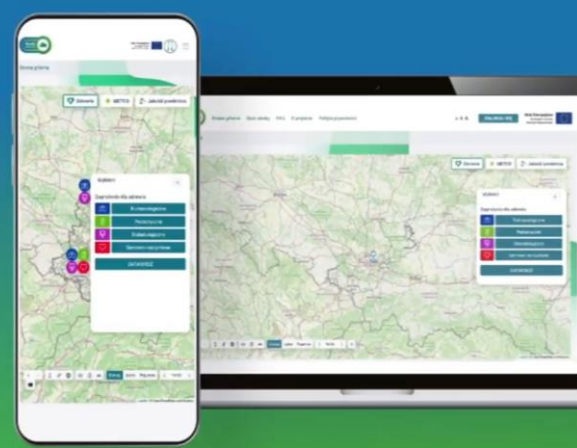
Strona główna

Zdrowie
METEO
Jakość powietrza

Udogodnienia dla zdrowia
Kardiologiczne
Pediatryczne
Diabetologiczne
Choroby naczyniowe
ZATWIERDŹ

Strona główna
O projekcie
FAQ
Polityka prywatności

Zdrowie
METEO
Jakość powietrza

Udogodnienia dla zdrowia
Kardiologiczne
Pediatryczne
Diabetologiczne
Choroby naczyniowe
ZATWIERDŹ